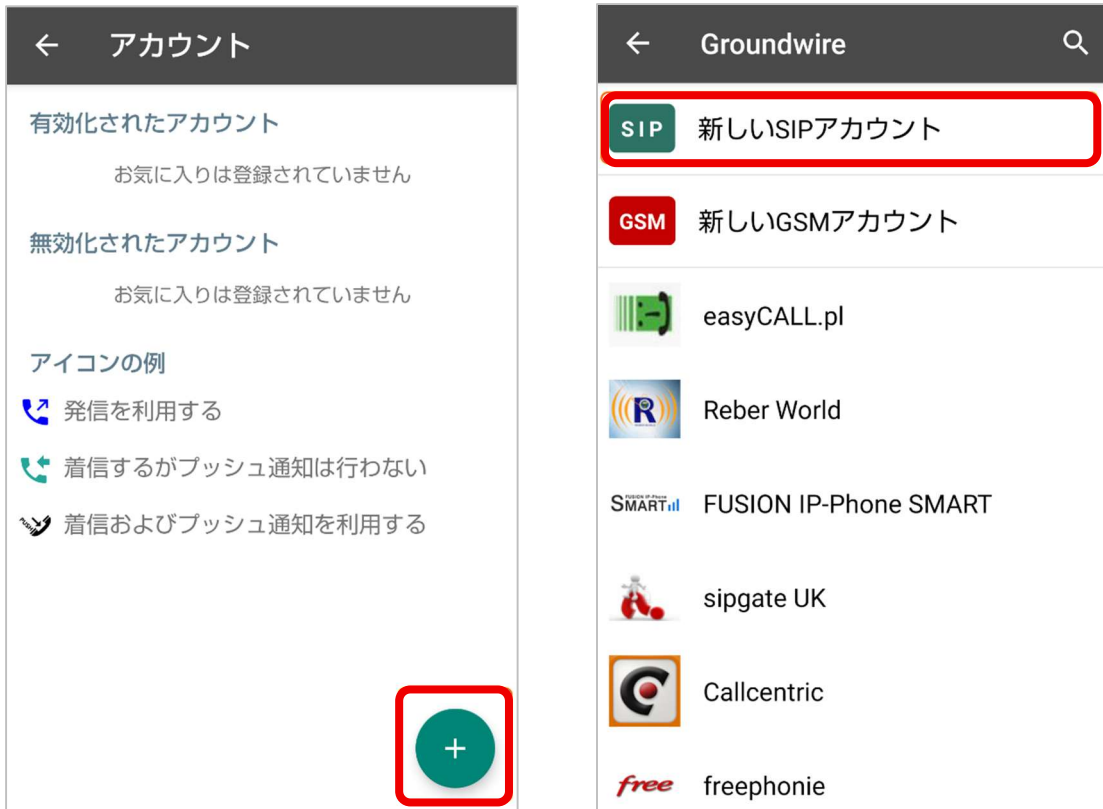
← アカウント

有効化されたアカウント

お気に入りは登録されていません

無効化されたアカウント

お気に入りは登録されていません

アイコンの例

発信を利用する

着信するがプッシュ通知は行わない

着信およびプッシュ通知を利用する

+

← Groundwire

SIP 新しいSIPアカウント

GSM 新しいGSMアカウント

easyCALL.pl

R Reber World

FUSION IP-Phone SMART FUSION IP-Phone SMART

sipgate UK

Callcentric

free freephonie